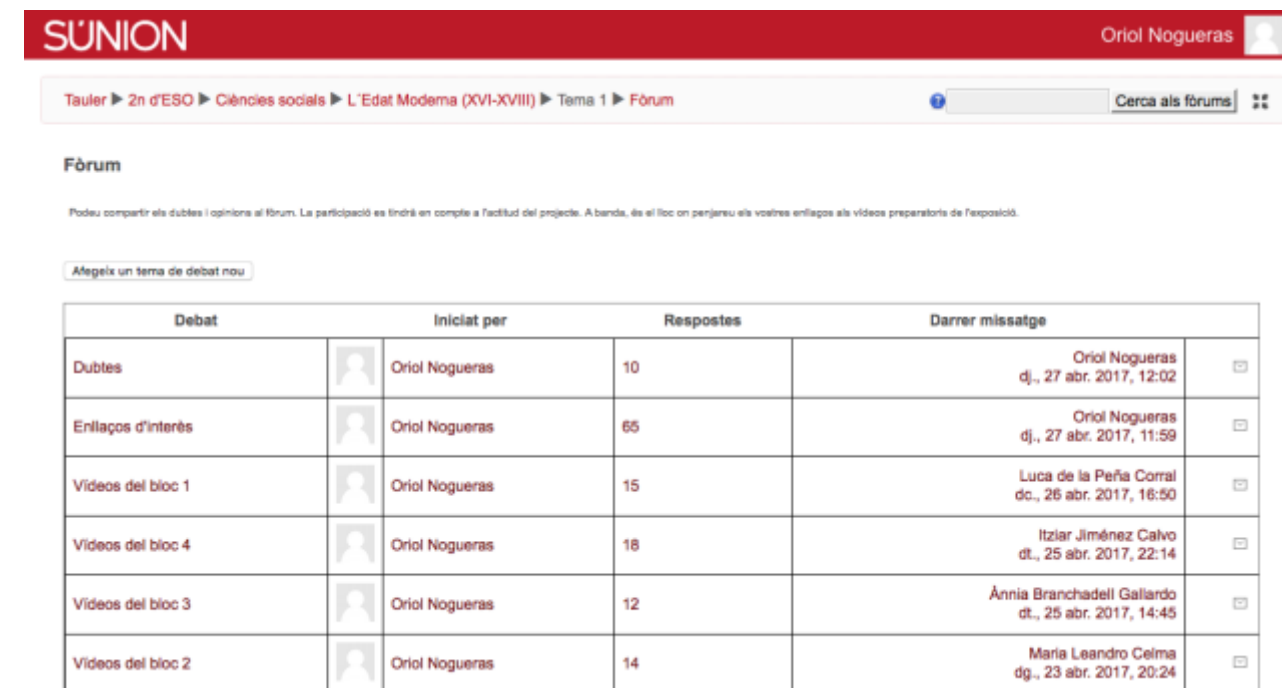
SUNION

Oriol Nogueras

Tauler ▶ 2n d'ESO ▶ Ciències socials ▶ L'Edat Moderna (XVI-XVIII) ▶ Tema 1 ▶ Fòrum

Cerca als fòrums

Fòrum

Podeu compartir els dubtes i opinions al fòrum. La participació es tindrà en compte a l'actitud del projecte. A banda, és el lloc on penjareu els vostres enllaços als vídeos preparatoris de l'exposició.

Afegeix un tema de debat nou

| Debat | Iniciat per | | Respostes | Darrer missatge | |
|---|---|---|---|---|---|
| Dubtes | | Oriol Nogueras | 10 | Oriol Nogueras dj., 27 abr. 2017, 12:02 | |
| Enllaços d'interès | | Oriol Nogueras | 65 | Oriol Nogueras dj., 27 abr. 2017, 11:59 | |
| Vídeos del bloc 1 | | Oriol Nogueras | 15 | Luca de la Peña Corral dc., 26 abr. 2017, 16:50 | |
| Vídeos del bloc 4 | | Oriol Nogueras | 18 | Itziar Jiménez Calvo dt., 25 abr. 2017, 22:14 | |
| Vídeos del bloc 3 | | Oriol Nogueras | 12 | Ànnia Branchadell Gallardo dt., 25 abr. 2017, 14:45 | |
| Vídeos del bloc 2 | | Oriol Nogueras | 14 | Maria Leandro Celma dg., 23 abr. 2017, 20:24 | |